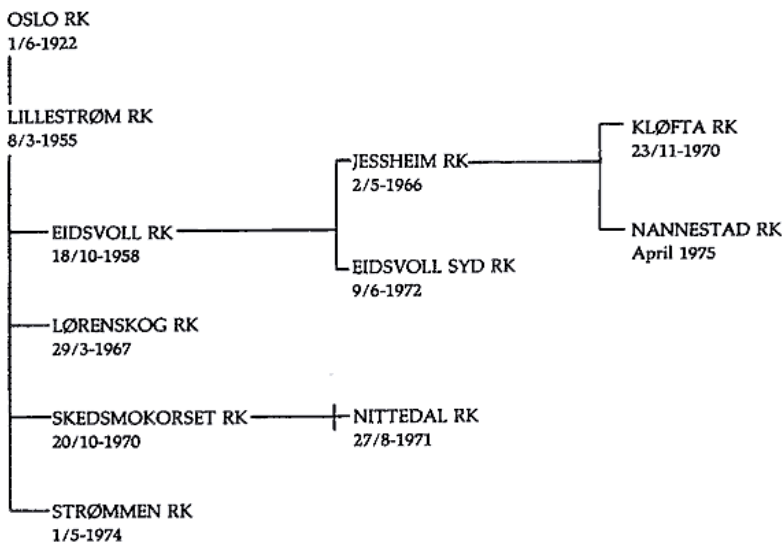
OSLO RK
1/6-1922

LILLESTRØM RK
8/3-1955

EIDSVOLL RK
18/10-1958

JESSHEIM RK
2/5-1966

KLØFTA RK
23/11-1970

NANNESTAD RK
April 1975

EIDSVOLL SYD RK
9/6-1972

LØRENSKOG RK
29/3-1967

SKEDSMOKORSET RK
20/10-1970

NITTEDAL RK
27/8-1971

STRØMMEN RK
1/5-1974